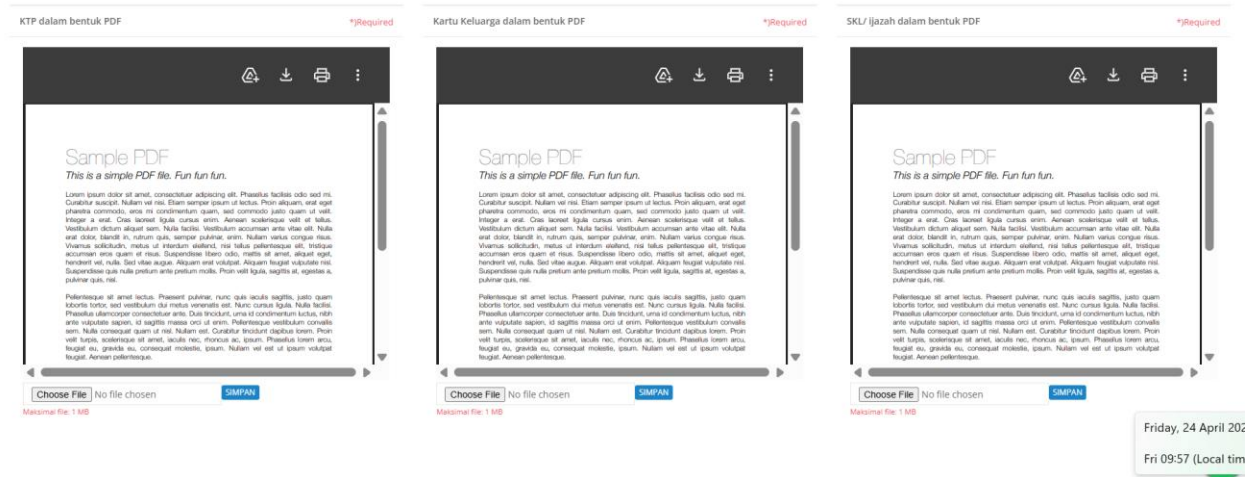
KTP dalam bentuk PDF

*)Required

Sample PDF

This is a simple PDF file. Fun fun fun.

Lorem ipsum dolor sit amet, consectetuer adipiscing elit. Phasellus facilisis odio sed mi. Curabitur suscipit. Nullam vel nisi. Etiam semper ipsum ut lectus. Proin aliquam, erat eget pharetra commodo, eros mi condimentum quam, sed commodo justo quam ut velit. Integer a erat. Cras laoreet ligula cursus enim. Aenean scelerisque velit et tellus. Vestibulum dictum aliquet sem. Nulla facilisi. Vestibulum accumsan ante vitae elit. Nulla erat dolor, blandit in, rutrum quis, semper pulvinar, enim. Nullam varius congue risus. Vivamus sollicitudin, metus ut interdum eleifend, nisi tellus pellentesque elit, tristique accumsan eros quam et risus. Suspendisse libero odio, mattis sit amet, aliquet eget, hendrerit vel, nulla. Sed vitae augue. Aliquam erat volutpat. Aliquam feugiat vulputate nisl. Suspendisse quis nulla pretium ante pretium mollis. Proin velit ligula, sagittis at, egestas a, pulvinar quis, nisl.

Pellentesque sit amet lectus. Praesent pulvinar, nunc quis iaculis sagittis, justo quam lobortis tortor, sed vestibulum dui metus venenatis est. Nunc cursus ligula. Nulla facilisi. Phasellus ullamcorper consectetuer ante. Duis tincidunt, urna id condimentum luctus, nibh ante vulputate sapien, id sagittis massa orci ut enim. Pellentesque vestibulum convallis sem. Nulla consequat quam ut nisl. Nullam est. Curabitur tincidunt dapibus lorem. Proin velit turpis, scelerisque sit amet, iaculis nec, rhoncus ac, ipsum. Phasellus lorem arcu, feugiat eu, gravida eu, consequat molestie, ipsum. Nullam vel est ut ipsum volutpat feugiat. Aenean pellentesque.

Choose File No file chosen SIMPAN

Maksimal file: 1 MB

Kartu Keluarga dalam bentuk PDF

*)Required

Sample PDF

This is a simple PDF file. Fun fun fun.

Lorem ipsum dolor sit amet, consectetuer adipiscing elit. Phasellus facilisis odio sed mi. Curabitur suscipit. Nullam vel nisi. Etiam semper ipsum ut lectus. Proin aliquam, erat eget pharetra commodo, eros mi condimentum quam, sed commodo justo quam ut velit. Integer a erat. Cras laoreet ligula cursus enim. Aenean scelerisque velit et tellus. Vestibulum dictum aliquet sem. Nulla facilisi. Vestibulum accumsan ante vitae elit. Nulla erat dolor, blandit in, rutrum quis, semper pulvinar, enim. Nullam varius congue risus. Vivamus sollicitudin, metus ut interdum eleifend, nisi tellus pellentesque elit, tristique accumsan eros quam et risus. Suspendisse libero odio, mattis sit amet, aliquet eget, hendrerit vel, nulla. Sed vitae augue. Aliquam erat volutpat. Aliquam feugiat vulputate nisl. Suspendisse quis nulla pretium ante pretium mollis. Proin velit ligula, sagittis at, egestas a, pulvinar quis, nisl.

Pellentesque sit amet lectus. Praesent pulvinar, nunc quis iaculis sagittis, justo quam lobortis tortor, sed vestibulum dui metus venenatis est. Nunc cursus ligula. Nulla facilisi. Phasellus ullamcorper consectetuer ante. Duis tincidunt, urna id condimentum luctus, nibh ante vulputate sapien, id sagittis massa orci ut enim. Pellentesque vestibulum convallis sem. Nulla consequat quam ut nisl. Nullam est. Curabitur tincidunt dapibus lorem. Proin velit turpis, scelerisque sit amet, iaculis nec, rhoncus ac, ipsum. Phasellus lorem arcu, feugiat eu, gravida eu, consequat molestie, ipsum. Nullam vel est ut ipsum volutpat feugiat. Aenean pellentesque.

Choose File No file chosen SIMPAN

Maksimal file: 1 MB

SKL/ ijazah dalam bentuk PDF

*)Required

Sample PDF

This is a simple PDF file. Fun fun fun.

Lorem ipsum dolor sit amet, consectetuer adipiscing elit. Phasellus facilisis odio sed mi. Curabitur suscipit. Nullam vel nisi. Etiam semper ipsum ut lectus. Proin aliquam, erat eget pharetra commodo, eros mi condimentum quam, sed commodo justo quam ut velit. Integer a erat. Cras laoreet ligula cursus enim. Aenean scelerisque velit et tellus. Vestibulum dictum aliquet sem. Nulla facilisi. Vestibulum accumsan ante vitae elit. Nulla erat dolor, blandit in, rutrum quis, semper pulvinar, enim. Nullam varius congue risus. Vivamus sollicitudin, metus ut interdum eleifend, nisi tellus pellentesque elit, tristique accumsan eros quam et risus. Suspendisse libero odio, mattis sit amet, aliquet eget, hendrerit vel, nulla. Sed vitae augue. Aliquam erat volutpat. Aliquam feugiat vulputate nisl. Suspendisse quis nulla pretium ante pretium mollis. Proin velit ligula, sagittis at, egestas a, pulvinar quis, nisl.

Pellentesque sit amet lectus. Praesent pulvinar, nunc quis iaculis sagittis, justo quam lobortis tortor, sed vestibulum dui metus venenatis est. Nunc cursus ligula. Nulla facilisi. Phasellus ullamcorper consectetuer ante. Duis tincidunt, urna id condimentum luctus, nibh ante vulputate sapien, id sagittis massa orci ut enim. Pellentesque vestibulum convallis sem. Nulla consequat quam ut nisl. Nullam est. Curabitur tincidunt dapibus lorem. Proin velit turpis, scelerisque sit amet, iaculis nec, rhoncus ac, ipsum. Phasellus lorem arcu, feugiat eu, gravida eu, consequat molestie, ipsum. Nullam vel est ut ipsum volutpat feugiat. Aenean pellentesque.

Choose File No file chosen SIMPAN

Maksimal file: 1 MB

Friday, 24 April 202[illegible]

Fri 09:57 (Local tim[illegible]